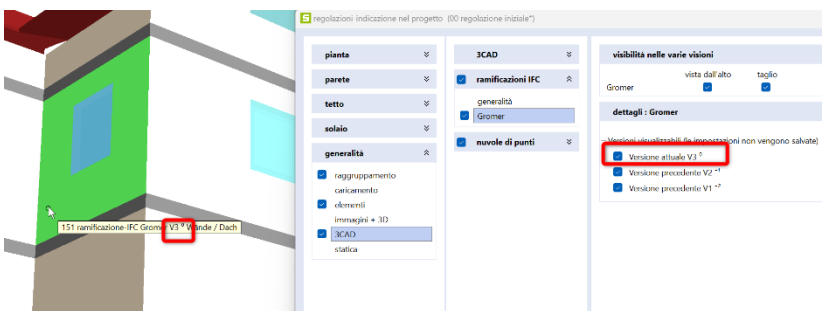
151 ramificazione-IFC Gromer V3 ° Wände / Dach

regolazioni indicazione nel progetto (00 regolazione iniziale*)

pianta
parete
tetto
solaio
generalità

raggruppamento
caricamento
elementi
immagini + 3D
3CAD
statica

3CAD
ramificazioni IFC
generalità
Gromer
nuvole di punti

visibilità nelle varie visioni
vista dall'alto
taglio
Gromer

dettagli : Gromer
Versioni visualizzabili (le impostazioni non vengono salvate)
Versione attuale V3 °
Versione precedente V2 $^{-1}$
Versione precedente V1 $^{-7}$